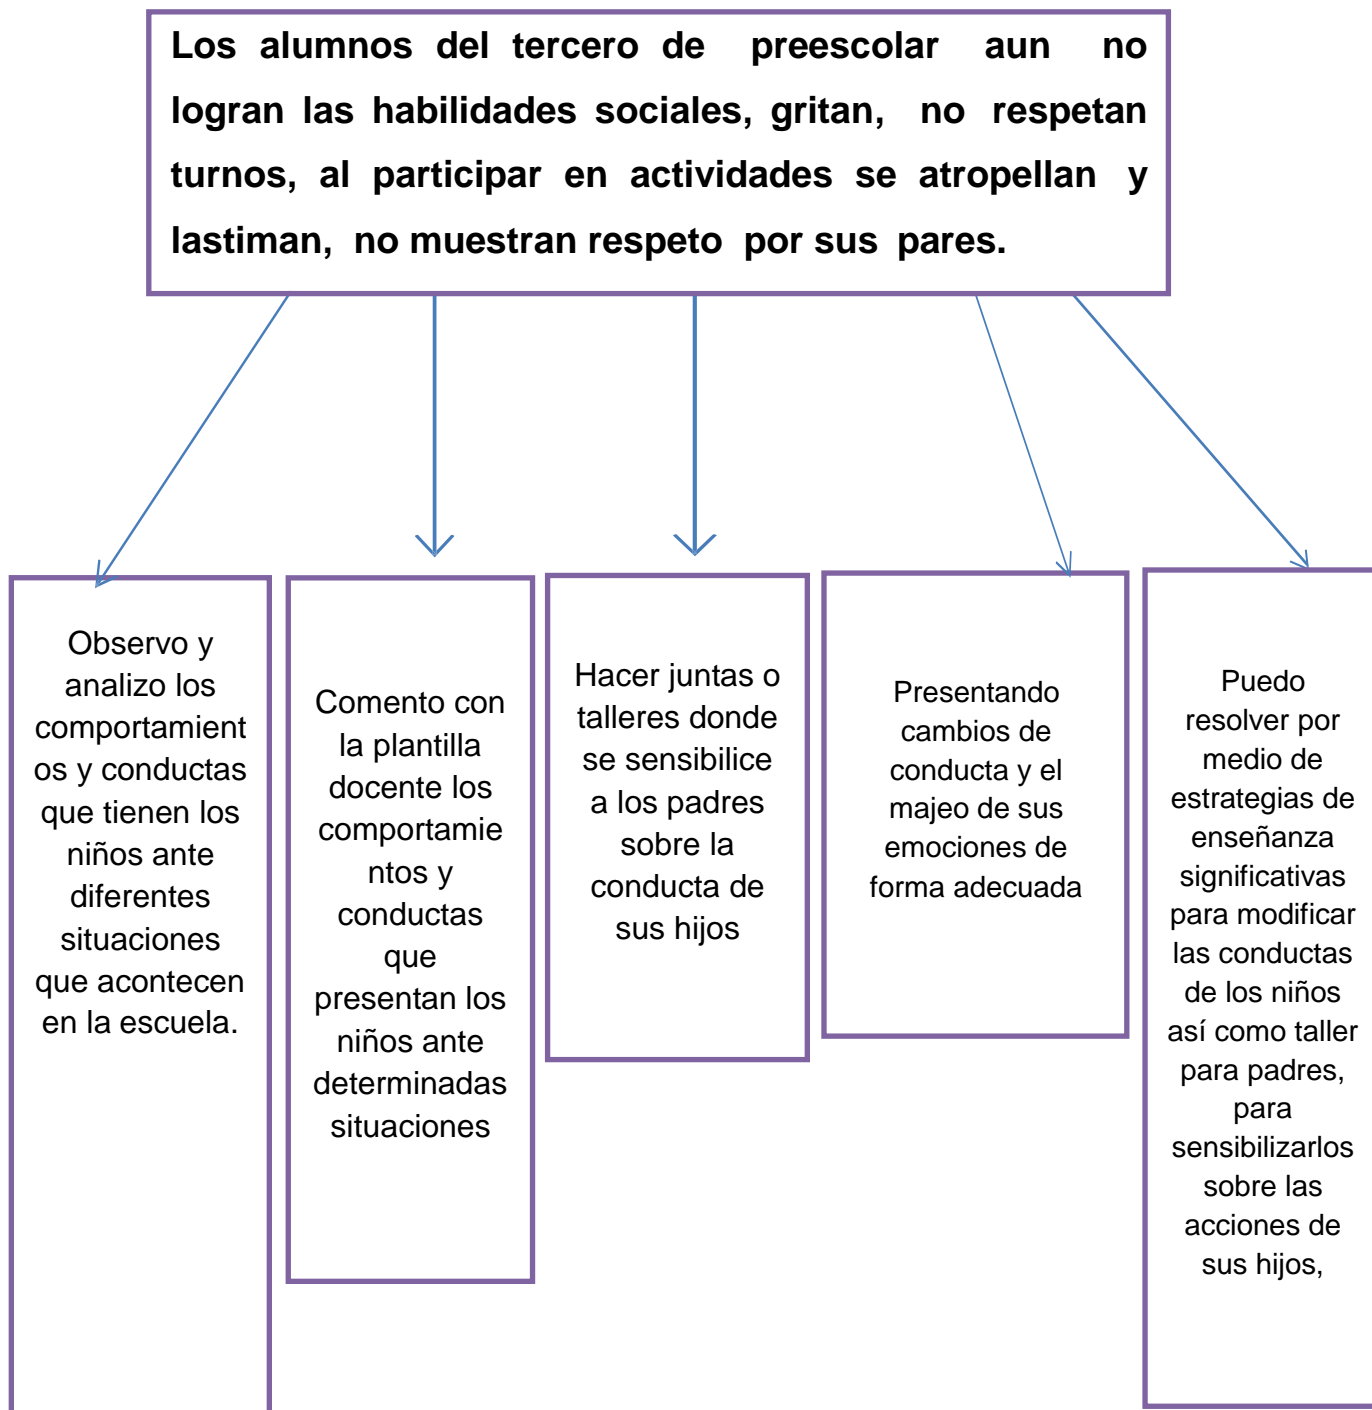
Los alumnos del tercero de preescolar aun no logran las habilidades sociales, gritan, no respetan turnos, al participar en actividades se atropellan y lastiman, no muestran respeto por sus pares.

Observo y analizo los comportamientos y conductas que tienen los niños ante diferentes situaciones que acontecen en la escuela.

Comento con la plantilla docente los comportamientos y conductas que presentan los niños ante determinadas situaciones

Hacer juntas o talleres donde se sensibilice a los padres sobre la conducta de sus hijos

Presentando cambios de conducta y el majeo de sus emociones de forma adecuada

Puedo resolver por medio de estrategias de enseñanza significativas para modificar las conductas de los niños así como taller para padres, para sensibilizarlos sobre las acciones de sus hijos,